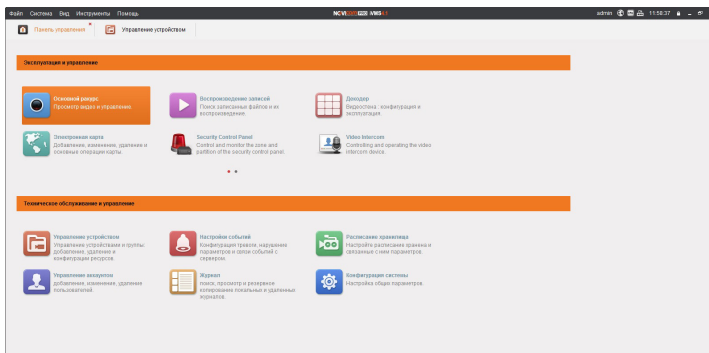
Файл Система Вид Инструменты Помощь

NOVIcam iVMS

admin 11:58:37

Панель управления

Управление устройством

Эксплуатация и управление

Основной ракурс
Просмотр видео и управление

Воспроизведение записей
Поиск записанных файлов и их воспроизведение.

Декодер
Видеостена, конфигурация и эксплуатация.

Электронная карта
Добавление, изменение, удаление и основные операции карты.

Security Control Panel
Control and monitor the zone and partition of the security control panel.

Video Intercom
Controlling and operating the video intercom device.

Техническое обслуживание и управление

Управление устройством
Управление устройствами и группы: добавление, удаление и конфигурация ресурсов.

Настройки событий
Конфигурация тревог, нарушение параметров и связи событий с серверов.

Расписание хранилища
Настройте расписание хранения и связанные с ним параметры.

Управление аккаунтом
добавление, изменение, удаление пользователей.

Журнал
поиск, просмотр и резервное копирование локальных и удаленных журналов.

Конфигурация системы
Настройка общих параметров.